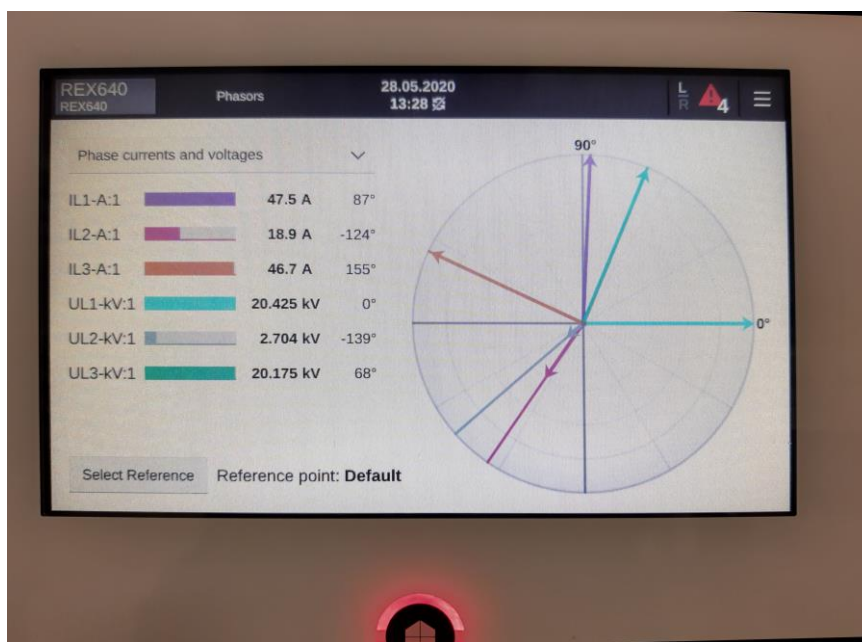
REX640
REX640

Phasors

28.05.2020
13:28

L
R

4

Phase currents and voltages

| IL1-A:1 | 47.5 A | 87° |
|---|---|---|
| IL2-A:1 | 18.9 A | -124° |
| IL3-A:1 | 46.7 A | 155° |
| UL1-kV:1 | 20.425 kV | 0° |
| UL2-kV:1 | 2.704 kV | -139° |
| UL3-kV:1 | 20.175 kV | 68° |

90°

0°

Select Reference

Reference point: **Default**